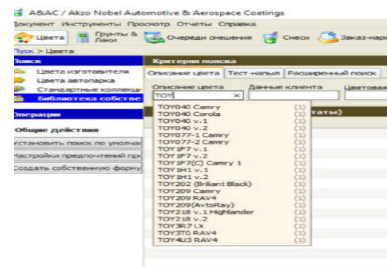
A&AC / Akzo Nobel Automotive & Aerospace Coatings
Документ Инструменты Просмотр Отчеты Справка

Цвета | Грунты & Лаки | Очереди смешения | Смеси | Заказ-нар

Пуск > Цвета

Поиск
Цвета изготовителя
Цвета автопарка
Стандартные коллекц
Библиотека собстве

Операции

Общие действия
Установить поиск по умолча
Настройки предпочтений пр
Создать собственную форму

Критерии поиска
Описание цвета | Тест-напыл | Расширенный поиск

Описание цвета | Данные клиента | Цветовая
TOY

TOY0040 Camry (1)
TOY0040 Corola (1)
TOY040 v.1 (1)
TOY040 v.2 (1)
TOY077-1 Camry (1)
TOY077-2 Camry (1)
TOY1F7 v.1 (1)
TOY1F7 v.2 (1)
TOY1F7(C) Camry 1 (1)
TOY1H1 v.1 (1)
TOY1H1 v.2 (1)
TOY202 (Briliant Black) (1)
TOY209 Camry (1)
TOY209 RAV4 (1)
TOY209(AvtoRay) (1)
TOY218 v.1 Highlander (1)
TOY218 v.2 (1)
TOY3R7 LX (1)
TOY3T0 RAV4 (1)
TOY4U3 RAV4 (1)

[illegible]татьі)